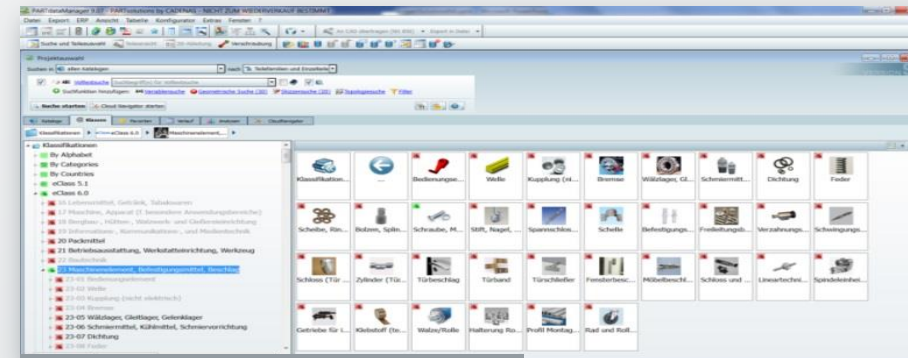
PARTdataManager 9.07 - PARTsolutions by CADENAS - NICHT ZUM WIEDERVERKAUF BESTIMMT

Datei Export ERP Ansicht Tabelle Konfiguration Extras Fenster ?

Suche und Teileauswahl

Projektauswahl

Suchen in: allen Katalogen

Volltextsuche

Suchen starten

Cloud Navigator starten

Kataloge Klassen

Klassifikationen eClass 6.0 Maschinenelement,...

Klassifikationen
By Alphabet
By Categories
By Countries
eClass 5.1
eClass 6.0
16 Lebensmittel, Getränk, Tabakwaren
17 Maschinen, Apparat (f. besonderen Anwendungsbereich)
18 Bergbau-, Hütten-, Walzwerk und Gießereieinrichtung
19 Informations-, Kommunikations-, und Medientechnik
20 Packmittel
21 Betriebsausstattung, Werkstatteinrichtung, Werkzeug
22 Bautechnik
23 Maschinenelement, Befestigungsmittel, Beschlag
23-01 Bedienungselement
23-02 Welle
23-03 Kupplung (nicht elektrisch)
23-04 Bremse
23-05 Wälzlager, Gleitlager, Gelenklager
23-06 Schmiermittel, Kühlmittel, Schmiervorrichtung
23-07 Dichtung
23-08 Feder

Klassifikation... | ... | Bedienungse... | Welle | Kupplung (ni... | Bremse | Wälzlager, Gl... | Schmiermitt... | Dichtung | Feder
Scheibe, Rin... | Bolzen, Splin... | Schraube, M... | Stift, Nagel, ... | Spannschlos... | Schelle | Befestigungs... | Freileitungsb... | Verzahnungs... | Schwingungs...
Schloss (Tür ... | Zylinder (Tür... | Türbeschlag | Türband | Türschließer | Fensterbesc... | Möbelbeschl... | Schloss und ... | Lineartechni... | Spindeleinhei...
Getriebe für I... | Klebstoff (te... | Walze/Rolle | Halterung Ro... | Profil Montag... | Rad und Roll...